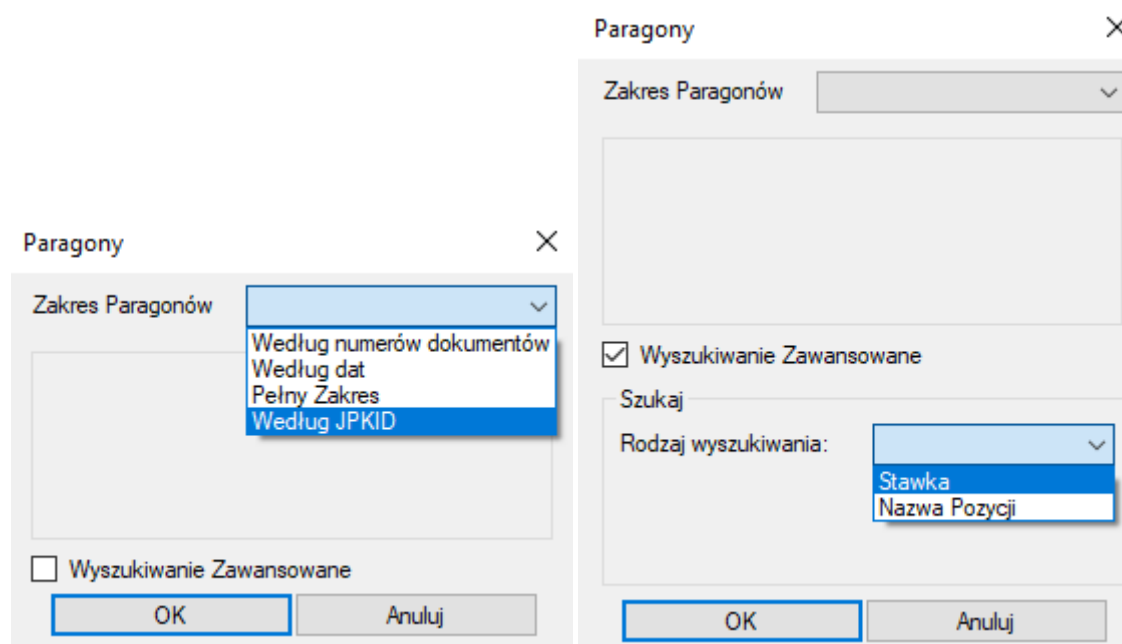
Paragony

Zakres Paragonów

Według numerów dokumentów
Według dat
Pełny Zakres
Według JPKID

Wyszukiwanie Zawansowane

OK
Anuluj

Paragony

Zakres Paragonów

Wyszukiwanie Zawansowane

Szukaj

Rodzaj wyszukiwania:

Stawka
Nazwa Pozycji

OK
Anuluj